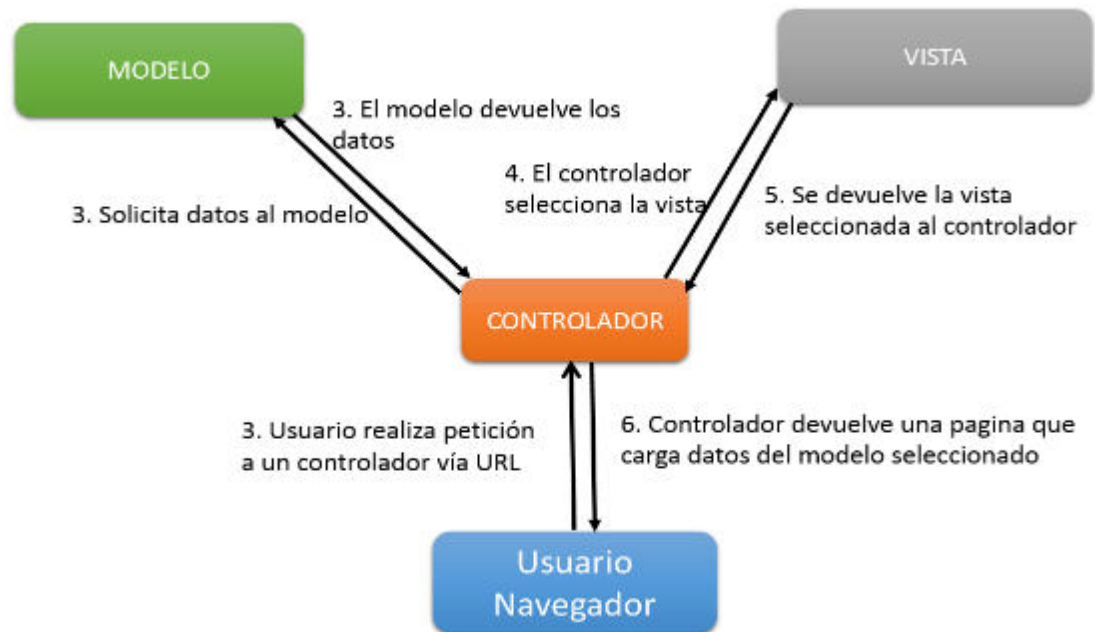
MODELO

VISTA

3. El modelo devuelve los datos

4. El controlador selecciona la vista

5. Se devuelve la vista seleccionada al controlador

3. Solicita datos al modelo

CONTROLADOR

3. Usuario realiza petición a un controlador vía URL

6. Controlador devuelve una pagina que carga datos del modelo seleccionado

Usuario Navegador